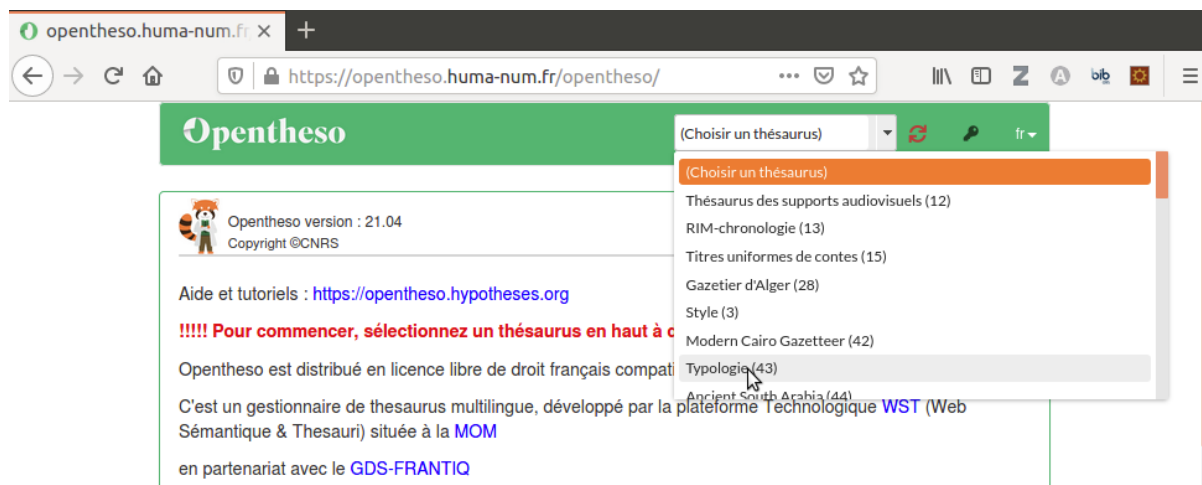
opentheso.huma-num.fr ×

https://opentheso.huma-num.fr/opentheso/

Opentheso

(Choisir un thésaurus)

fr

(Choisir un thésaurus)
Thésaurus des supports audiovisuels (12)
RIM-chronologie (13)
Titres uniformes de contes (15)
Gazetier d'Alger (28)
Style (3)
Modern Cairo Gazetteer (42)
Typologie (43)
Ancient South Arabia (44)

Opentheso version : 21.04
Copyright ©CNRS

Aide et tutoriels : https://opentheso.hypotheses.org

!!!!! Pour commencer, sélectionnez un thésaurus en haut à c

Opentheso est distribué en licence libre de droit français compati

C'est un gestionnaire de thesaurus multilingue, développé par la plateforme Technologique WST (Web Sémantique & Thesauri) située à la MOM

en partenariat avec le GDS-FRANTIQ